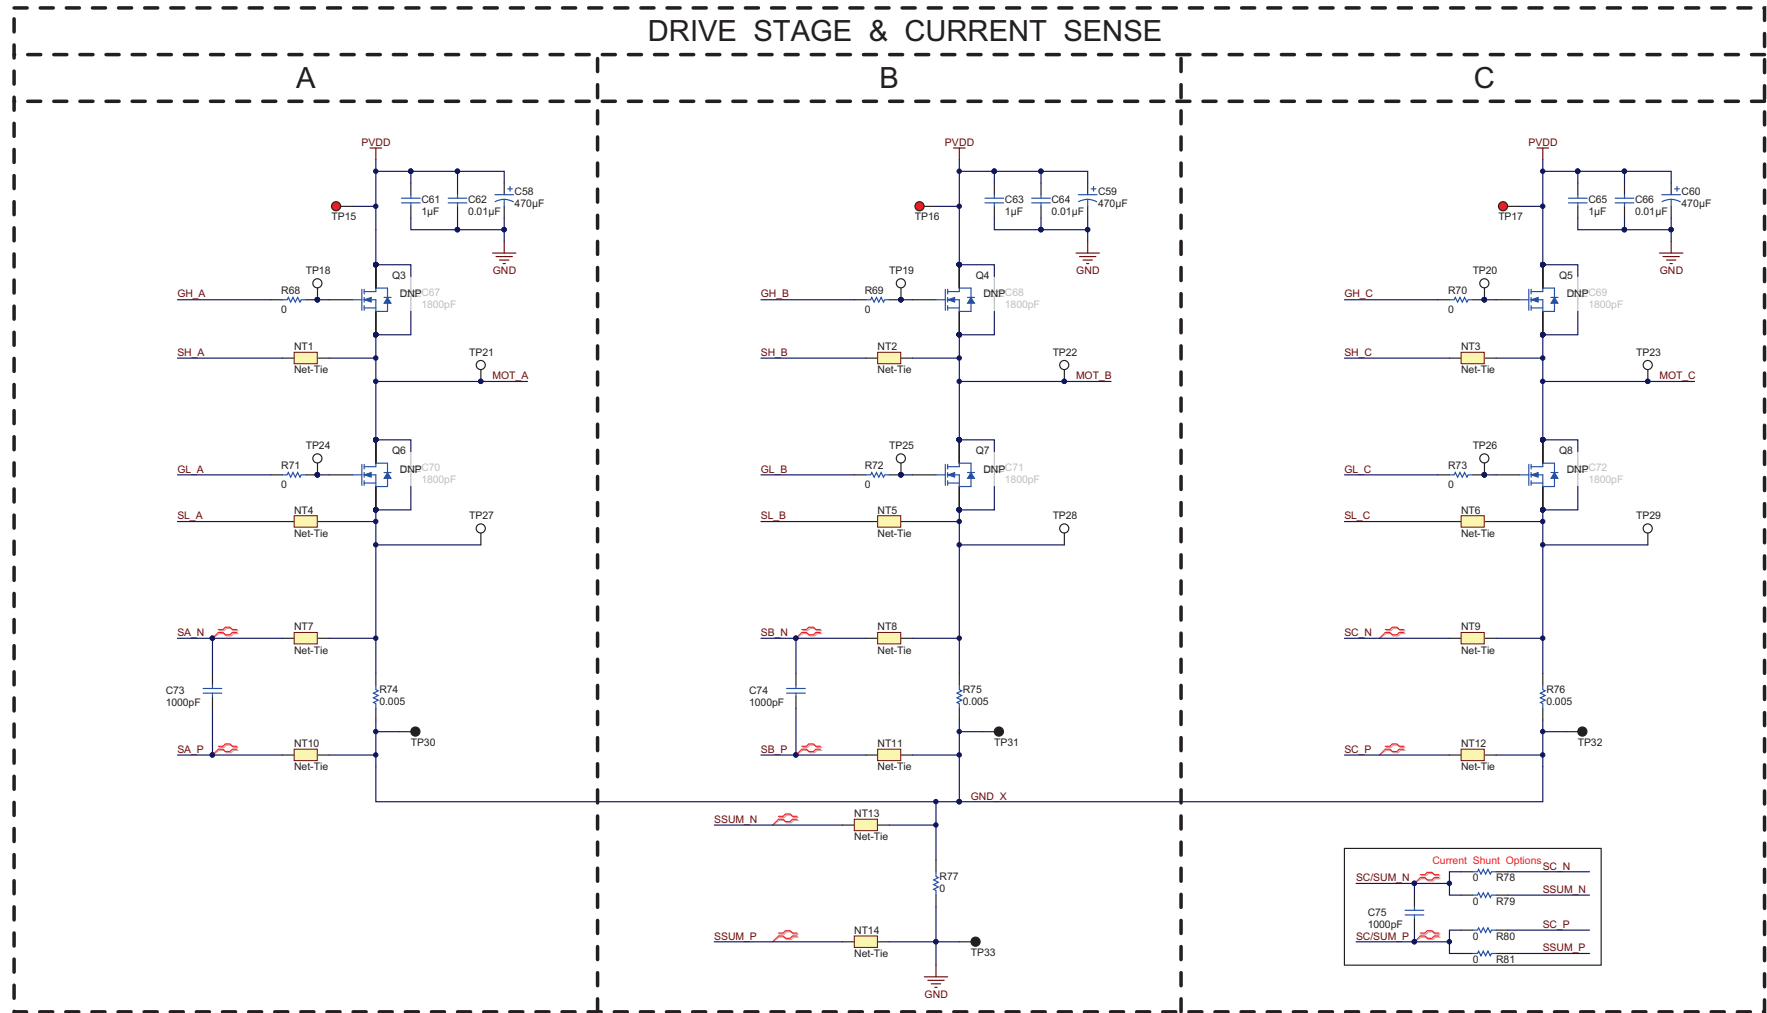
DRIVE STAGE & CURRENT SENSE

A

PVDD
TP15
C61 1µF
C62 0.01µF
C58 470µF
GND
TP18
Q3
GH_A
R68 0
DNP C67 1800pF
SH_A
NT1 Net-Tie
TP21
MOT_A
TP24
Q6
GL_A
R71 0
DNP C70 1800pF
SL_A
NT4 Net-Tie
TP27
SA_N
NT7 Net-Tie
C73 1000pF
R74 0.005
TP30
SA_P
NT10 Net-Tie

B

PVDD
TP16
C63 1µF
C64 0.01µF
C59 470µF
GND
TP19
Q4
GH_B
R69 0
DNP C68 1800pF
SH_B
NT2 Net-Tie
TP22
MOT_B
TP25
Q7
GL_B
R72 0
DNP C71 1800pF
SL_B
NT5 Net-Tie
TP28
SB_N
NT8 Net-Tie
C74 1000pF
R75 0.005
TP31
SB_P
NT11 Net-Tie
GND_X
SSUM_N
NT13 Net-Tie
R77 0
SSUM_P
NT14 Net-Tie
TP33
GND

C

PVDD
TP17
C65 1µF
C66 0.01µF
C60 470µF
GND
TP20
Q5
GH_C
R70 0
DNP C69 1800pF
SH_C
NT3 Net-Tie
TP23
MOT_C
TP26
Q8
GL_C
R73 0
DNP C72 1800pF
SL_C
NT6 Net-Tie
TP29
SC_N
NT9 Net-Tie
R76 0.005
TP32
SC_P
NT12 Net-Tie

Current Shunt Options
SC/SUM_N
R78 0
SC_N
R79 0
SSUM_N
C75 1000pF
SC/SUM_P
R80 0
SC_P
R81 0
SSUM_P